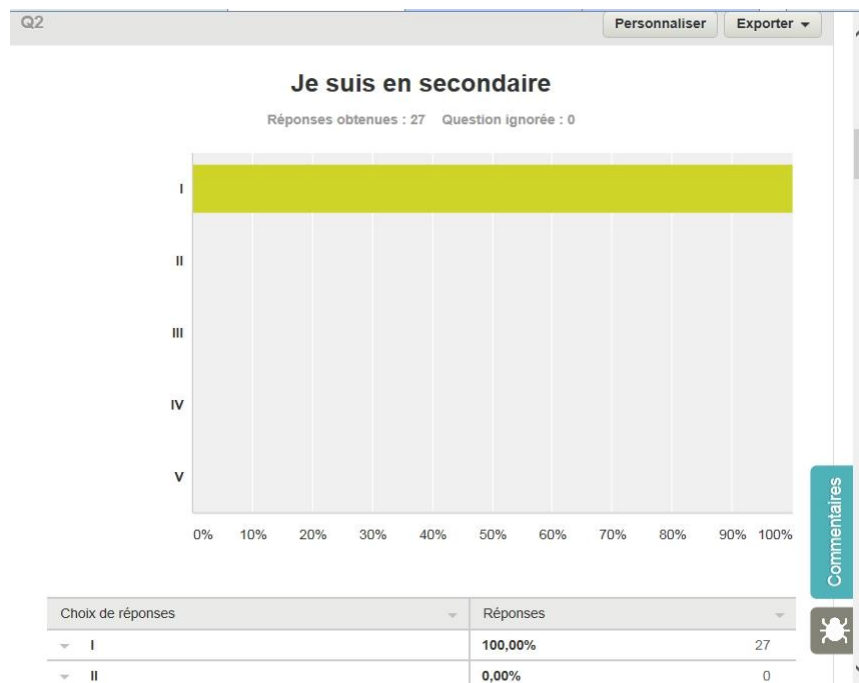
Q2

Personnaliser

Exporter

Je suis en secondaire

Réponses obtenues : 27 Question ignorée : 0

I

II

III

IV

V

0% 10% 20% 30% 40% 50% 60% 70% 80% 90% 100%

| Choix de réponses | Réponses | |
|---|---|---|
| I | 100,00% | 27 |
| II | 0,00% | 0 |

Commentaires